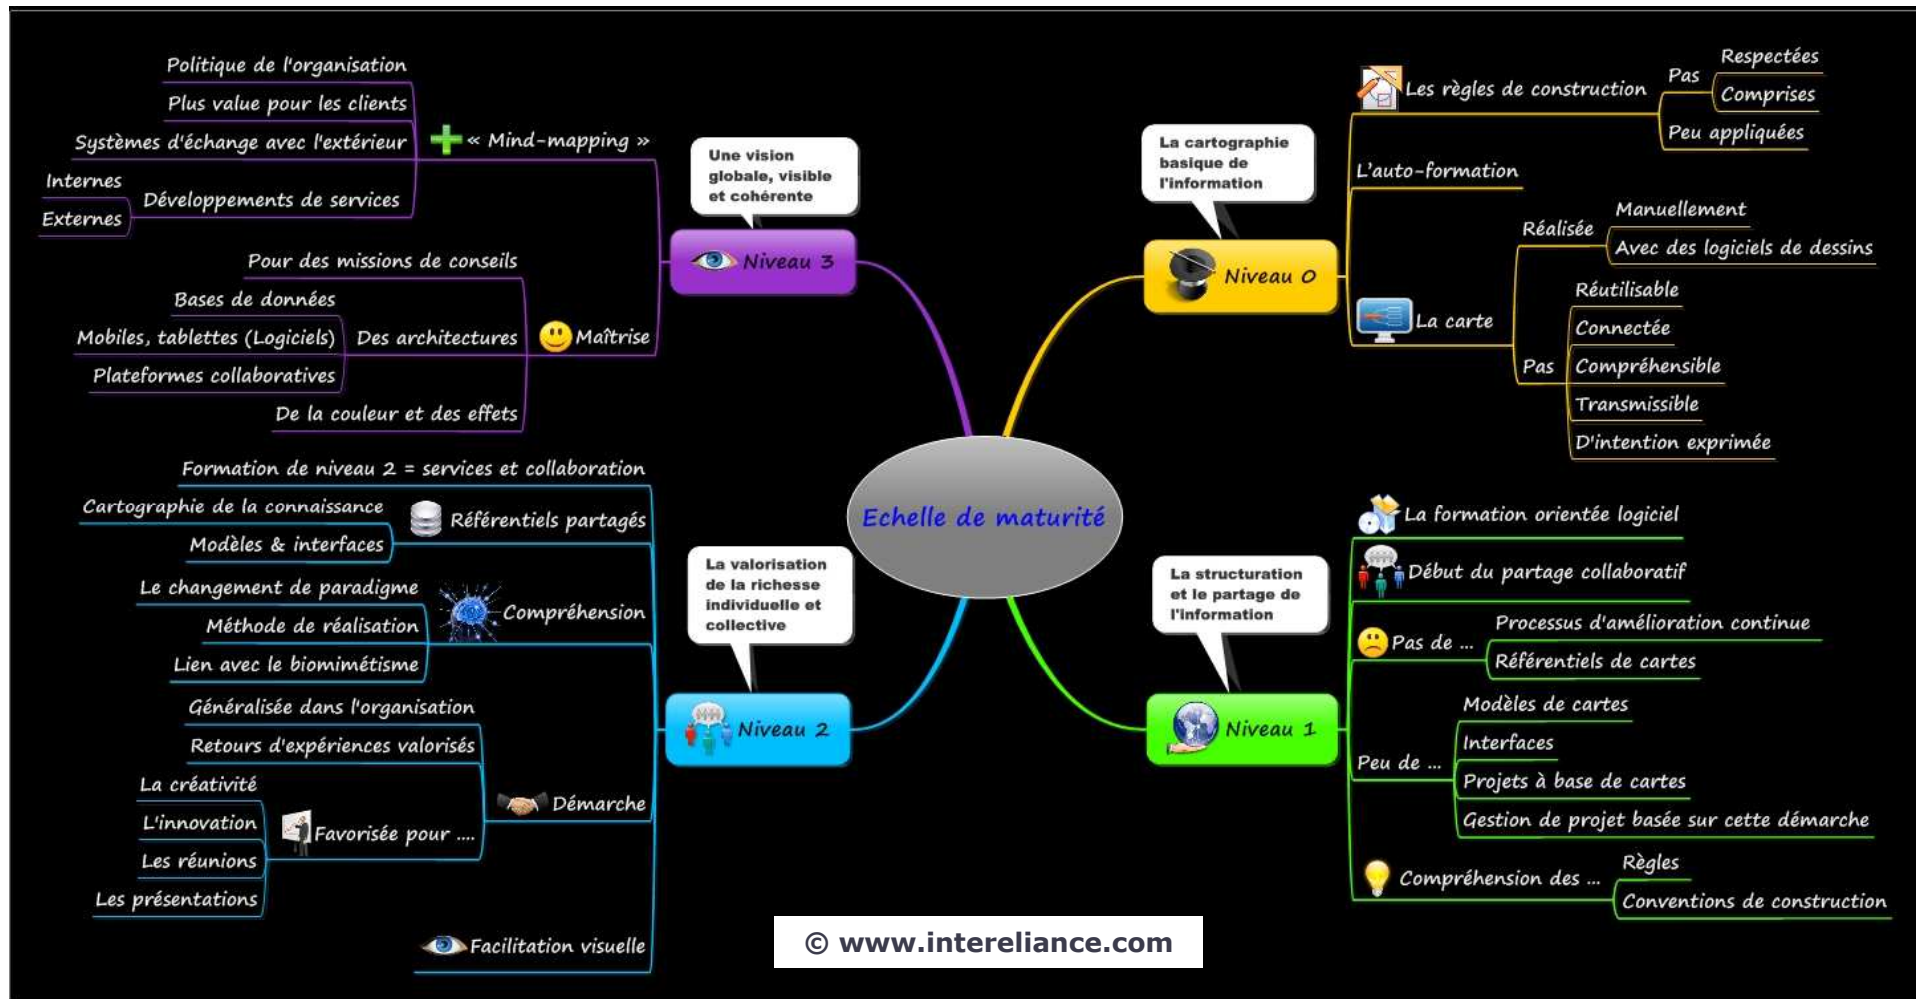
Echelle de maturité

Une vision globale, visible et cohérente

Niveau 3

« Mind-mapping »
Politique de l'organisation
Plus value pour les clients
Systèmes d'échange avec l'extérieur
Développements de services
Internes
Externes

Maîtrise
Pour des missions de conseils
Des architectures
Bases de données
Mobiles, tablettes (Logiciels)
Plateformes collaboratives
De la couleur et des effets

La cartographie basique de l'information

Niveau 0

Les règles de construction
Pas
Respectées
Comprises
Peu appliquées
L'auto-formation
La carte
Réalisée
Manuellement
Avec des logiciels de dessins
Pas
Réutilisable
Connectée
Compréhensible
Transmissible
D'intention exprimée

La valorisation de la richesse individuelle et collective

Niveau 2

Formation de niveau 2 = services et collaboration
Référentiels partagés
Cartographie de la connaissance
Modèles & interfaces
Compréhension
Le changement de paradigme
Méthode de réalisation
Lien avec le biomimétisme
Démarche
Généralisée dans l'organisation
Retours d'expériences valorisés
Favorisée pour ....
La créativité
L'innovation
Les réunions
Les présentations
Facilitation visuelle

La structuration et le partage de l'information

Niveau 1

La formation orientée logiciel
Début du partage collaboratif
Pas de ...
Processus d'amélioration continue
Référentiels de cartes
Peu de ...
Modèles de cartes
Interfaces
Projets à base de cartes
Gestion de projet basée sur cette démarche
Compréhension des ...
Règles
Conventions de construction

© www.intereliance.com